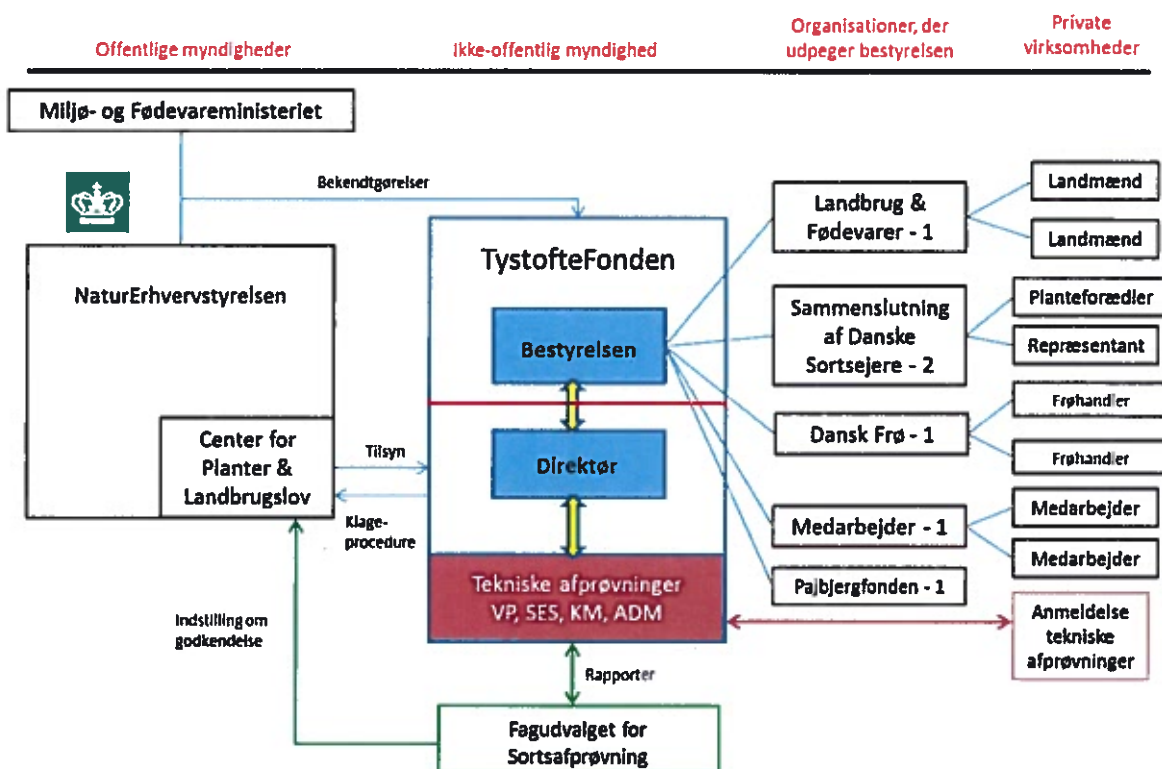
Offentlige myndigheder

Ikke-offentlig myndighed

Organisationer, der udpeger bestyrelsen

Private virksomheder

Miljø- og Fødevareministeriet

Bekendtgørelser

NaturErhvervstyrelsen

Center for Planter & Landbrugslov

Tilsyn

Klage-procedure

Indstilling om godkendelse

TystofteFonden

Bestyrelsen

Direktør

Tekniske afprøvninger VP, SES, KM, ADM

Rapporter

Fagudvalget for Sortsafprøvning

Landbrug & Fødevarer - 1

Sammenslutning af Danske Sortsejere - 2

Dansk Frø - 1

Medarbejder - 1

Pajbjergfonden - 1

Landmænd

Landmænd

Planteforædler

Repræsentant

Frøhandler

Frøhandler

Medarbejder

Medarbejder

Anmeldelse tekniske afprøvninger